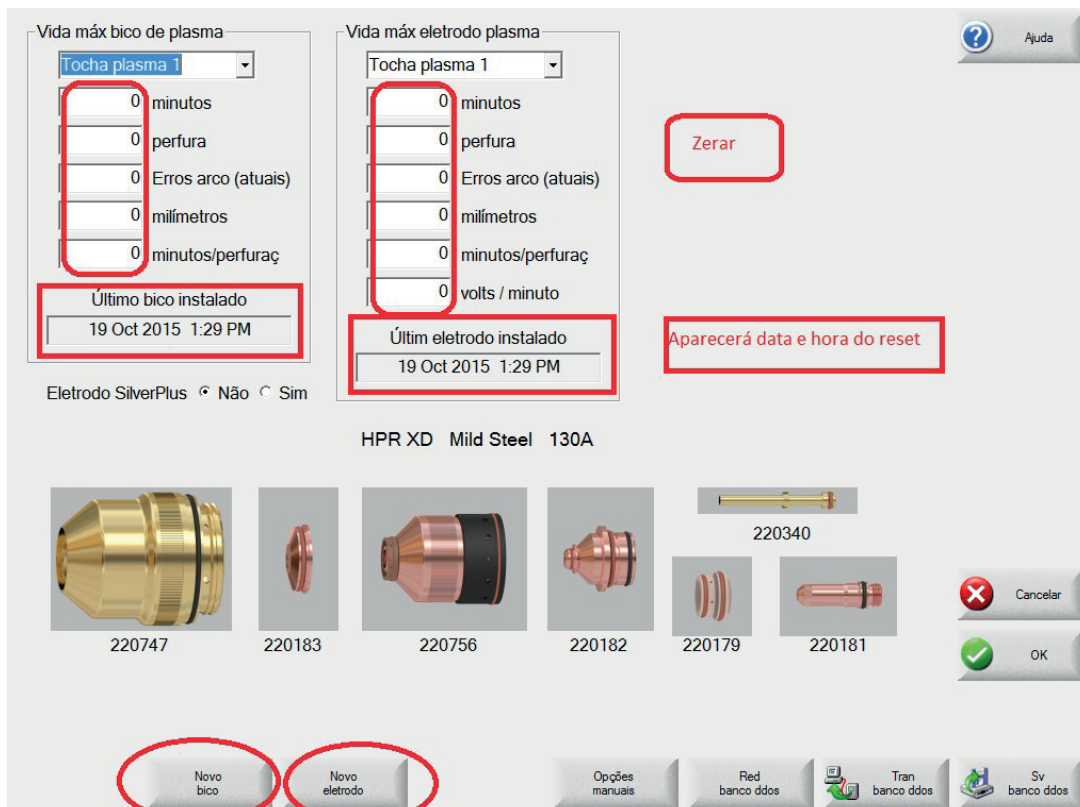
Vida máx bico de plasma

Tocha plasma 1

0 minutos

0 perfura

0 Erros arco (atuais)

0 milímetros

0 minutos/perfuraç

Último bico instalado

19 Oct 2015 1:29 PM

Eletrodo SilverPlus Não Sim

Vida máx eletrodo plasma

Tocha plasma 1

0 minutos

0 perfura

0 Erros arco (atuais)

0 milímetros

0 minutos/perfuraç

0 volts / minuto

Últim eletrodo instalado

19 Oct 2015 1:29 PM

Zerar

Aparecerá data e hora do reset

Ajuda

HPR XD Mild Steel 130A

220340

220747

220183

220756

220182

220179

220181

Cancelar

OK

Novo bico

Novo eletrodo

Opções manuais

Red banco ddos

Tran banco ddos

Sv banco ddos